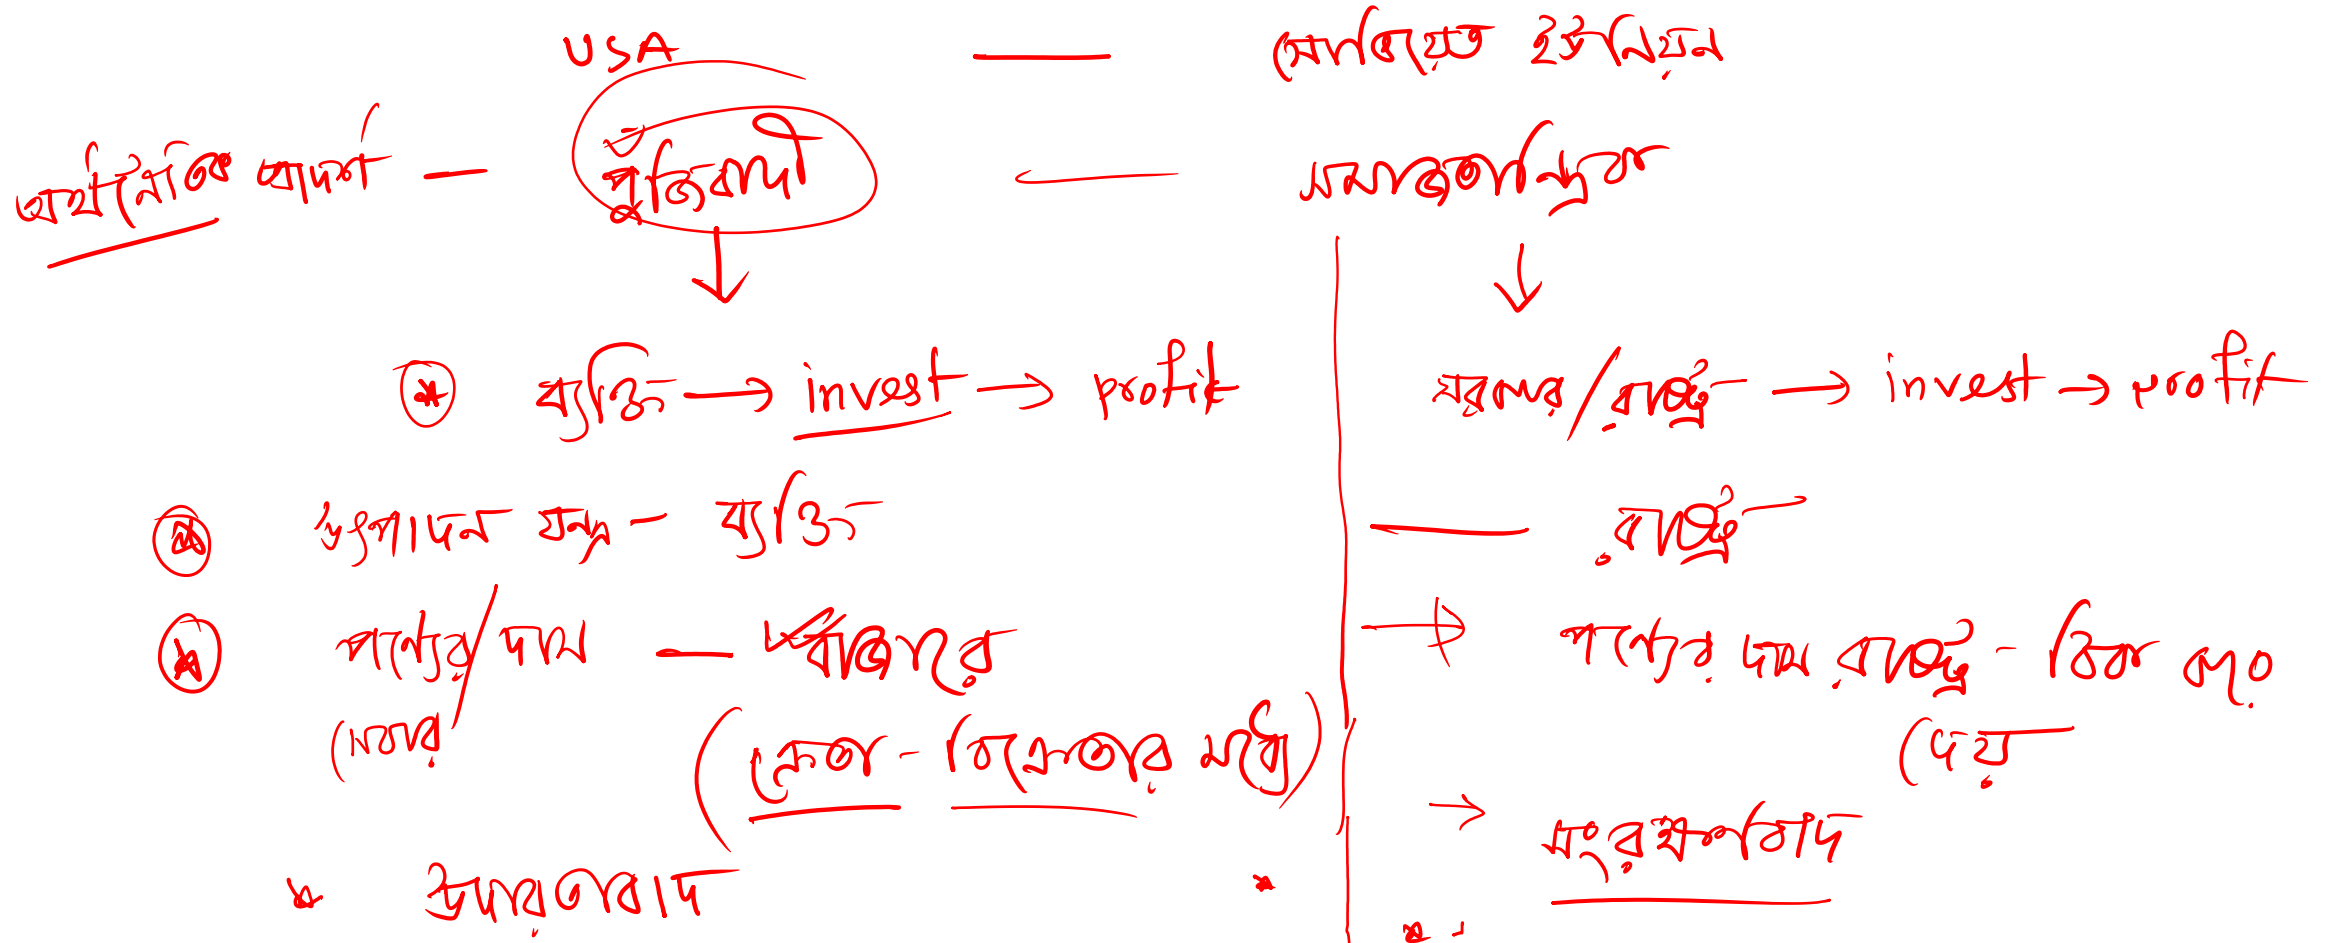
USA — সোভিয়েত ইউনিয়ন

অর্থনৈতিক আদর্শ — পুঁজিবাদী — সমাজতান্ত্রিক

* ব্যক্তি → invest → profit

সরকার/রাষ্ট্র → invest → profit

* উৎপাদন যন্ত্র - ব্যক্তি — রাষ্ট্র

* পণ্যের/দাম (নেবার) — বাজারের (ক্রেতা - বিক্রেতার মধ্যে)

→ পণ্যের দাম রাষ্ট্র - ঠিক করে দেয়

* উদারতাবাদ

→ সংরক্ষণবাদ